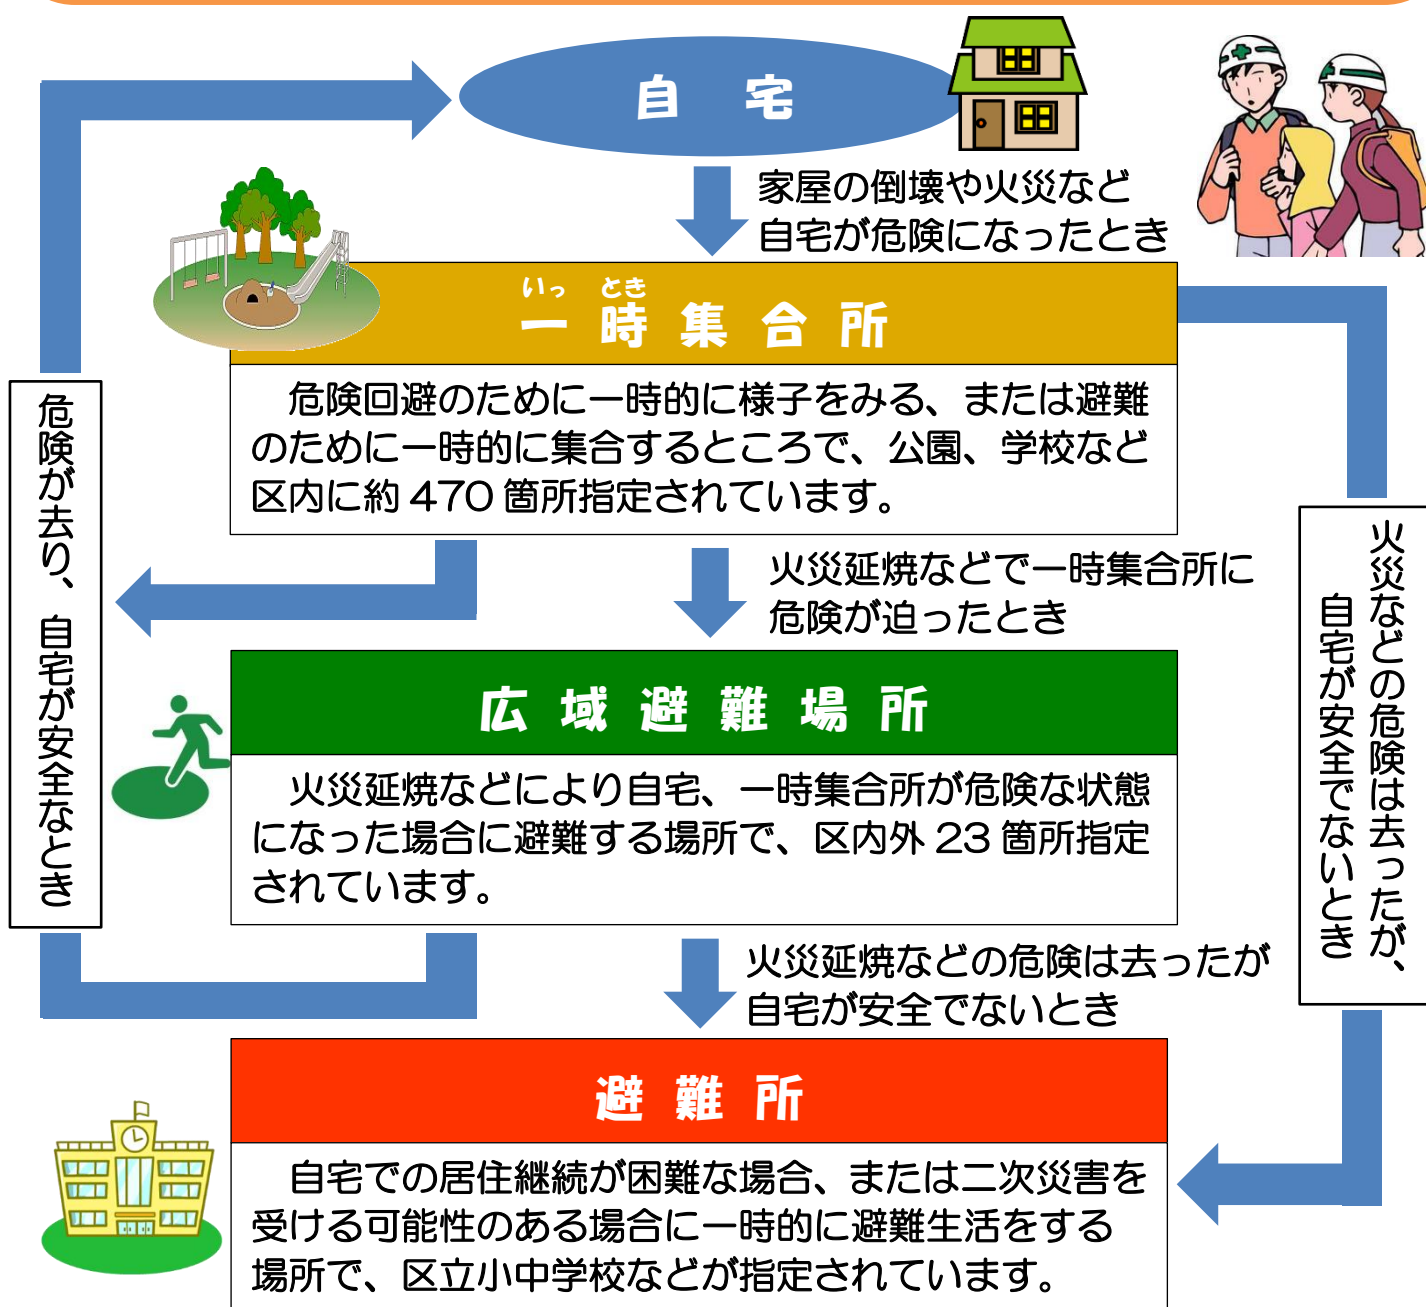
自　宅

家屋の倒壊や火災など
自宅が危険になったとき

いっ　とき
一 時 集 合 所

危険回避のために一時的に様子をみる、または避難のために一時的に集合するところで、公園、学校など区内に約 470 箇所指定されています。

危険が去り、自宅が安全なとき

火災延焼などで一時集合所に
危険が迫ったとき

火災などの危険は去ったが、
自宅が安全でないとき

広 域 避 難 場 所

火災延焼などにより自宅、一時集合所が危険な状態になった場合に避難する場所で、区内外 23 箇所指定されています。

火災延焼などの危険は去ったが
自宅が安全でないとき

避 難 所

自宅での居住継続が困難な場合、または二次災害を受ける可能性のある場合に一時的に避難生活をする場所で、区立小中学校などが指定されています。